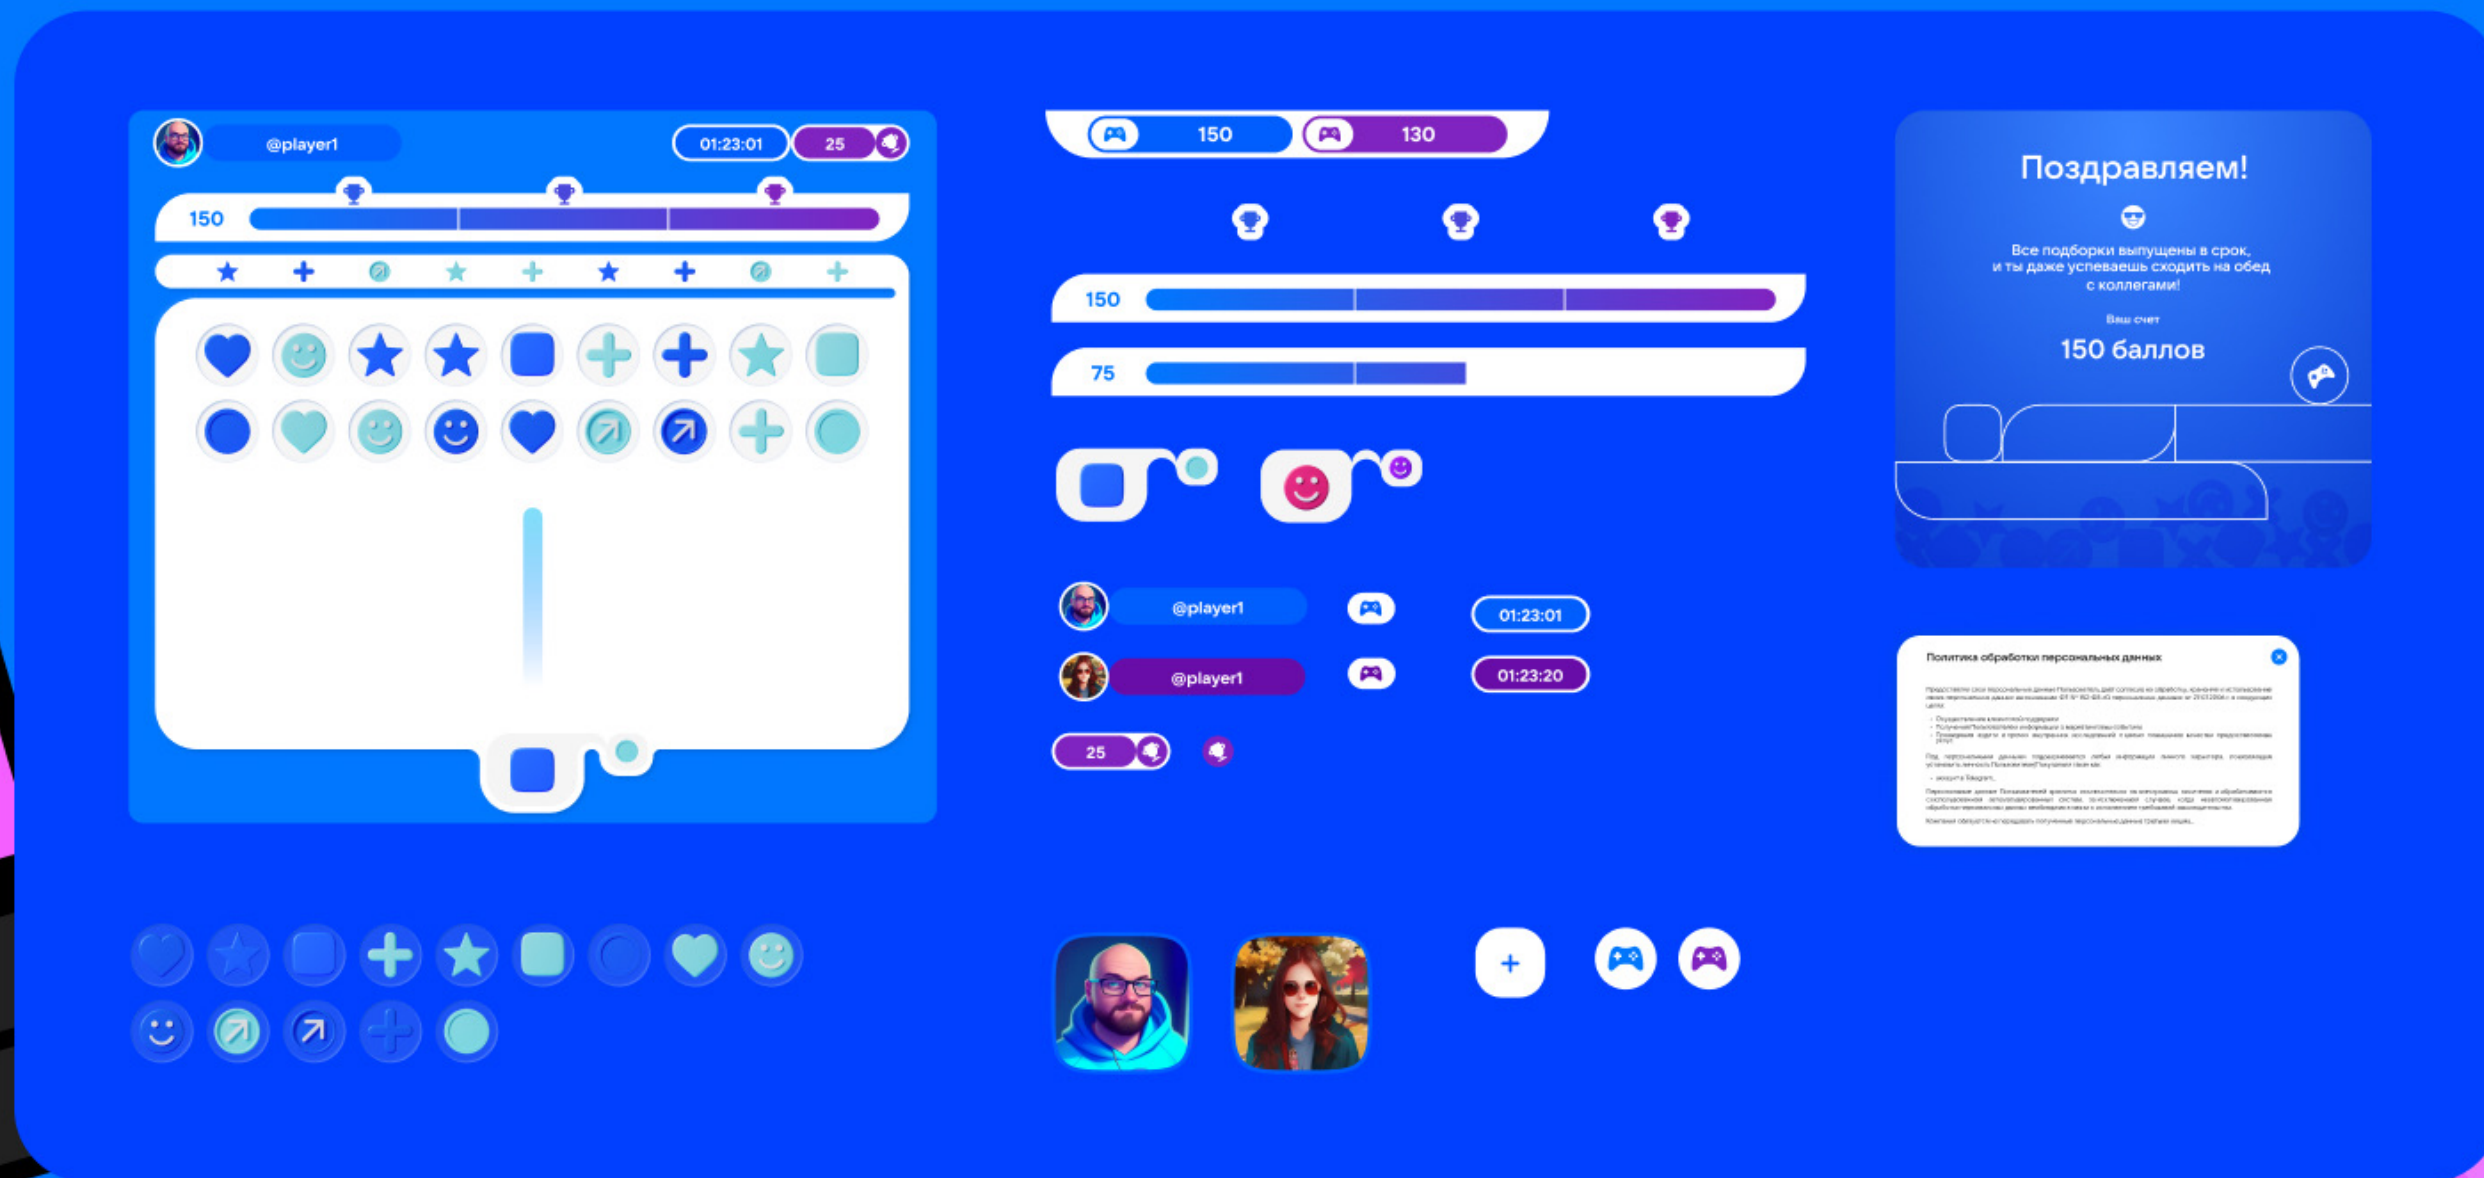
@player1

01:23:01

25

150

150

130

150

75

Поздравляем!

Все подборки выпущены в срок, и ты даже успеваешь сходить на обед с коллегами!

Ваш счет

150 баллов

@player1

01:23:01

@player1

01:23:20

25

Политика обработки персональных данных

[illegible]

+